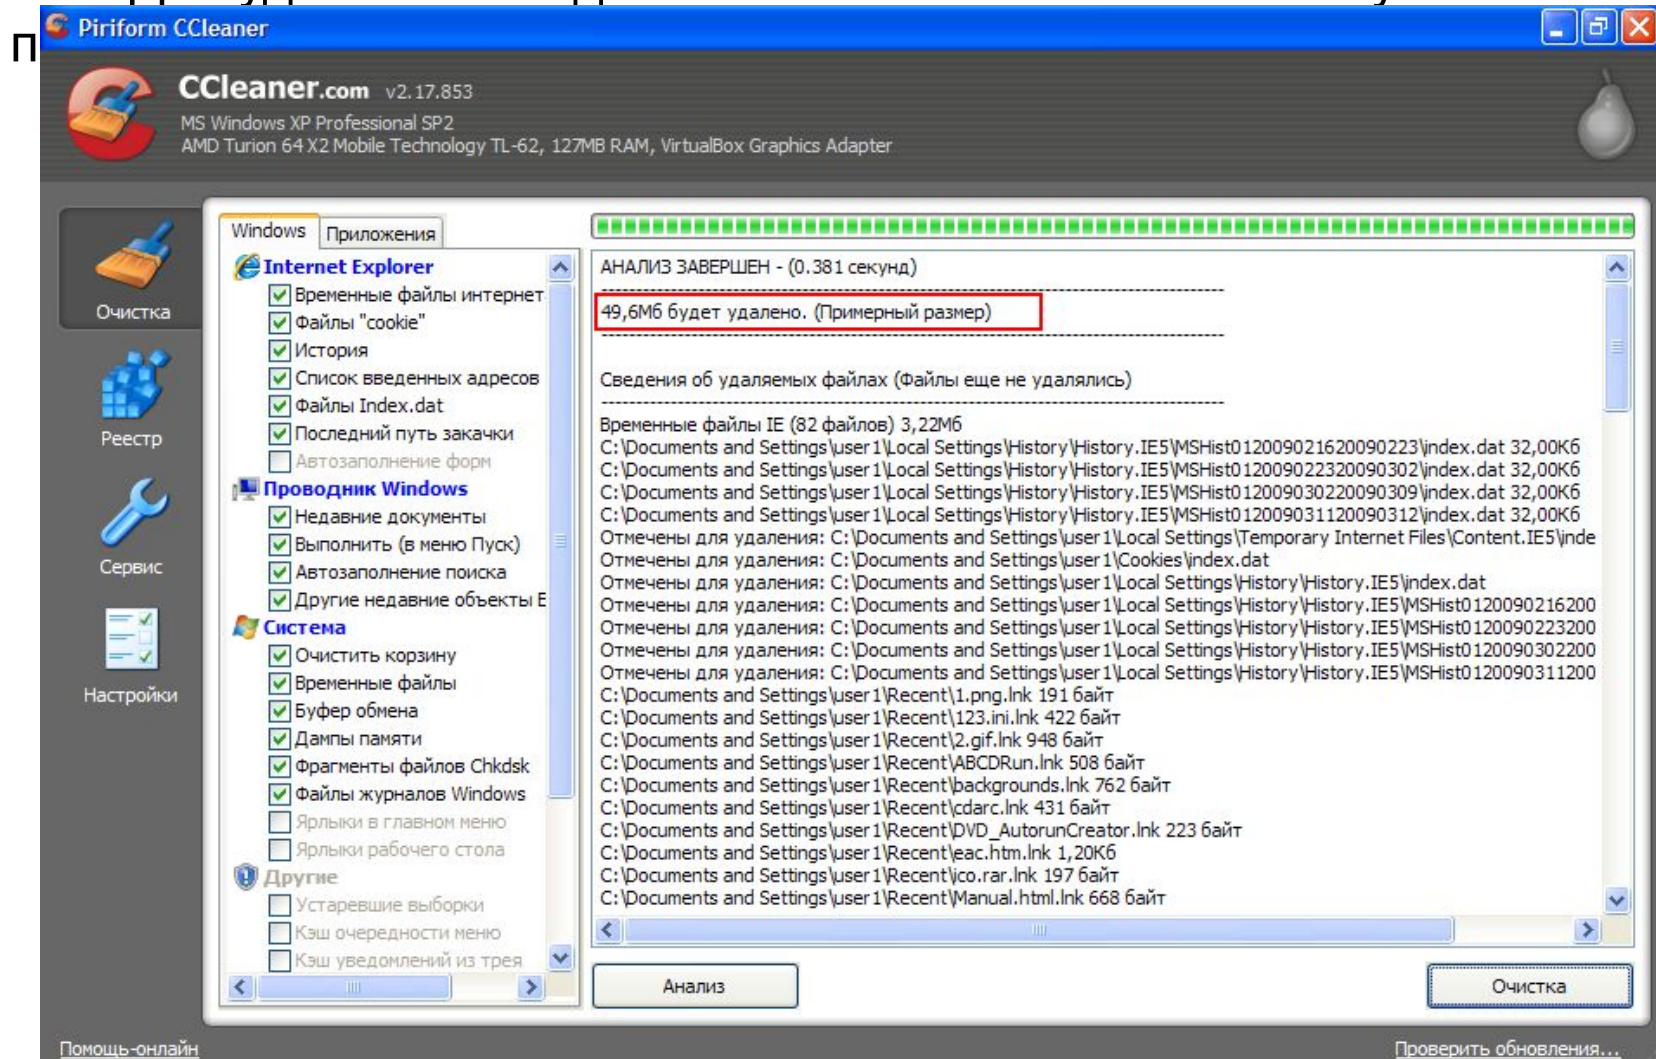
П

Piriform CCleaner

CCleaner.com v2.17.853
MS Windows XP Professional SP2
AMD Turion 64 X2 Mobile Technology TL-62, 127MB RAM, VirtualBox Graphics Adapter

Очистка
Реестр
Сервис
Настройки

Windows | Приложения

Internet Explorer
Временные файлы интернет
Файлы "cookie"
История
Список введенных адресов
Файлы Index.dat
Последний путь закачки
Автозаполнение форм
Проводник Windows
Недавние документы
Выполнить (в меню Пуск)
Автозаполнение поиска
Другие недавние объекты E
Система
Очистить корзину
Временные файлы
Буфер обмена
Дампы памяти
Фрагменты файлов Chkdsk
Файлы журналов Windows
Ярлыки в главном меню
Ярлыки рабочего стола
Другие
Устаревшие выборки
Кэш очередности меню
Кэш уведомлений из трея

АНАЛИЗ ЗАВЕРШЕН - (0.381 секунд)
49,6Мб будет удалено. (Примерный размер)
Сведения об удаляемых файлах (Файлы еще не удалялись)
Временные файлы IE (82 файлов) 3,22Мб
C:\Documents and Settings\user1\Local Settings\History\History.IE5\MSHist012009021620090223\index.dat 32,00Кб
C:\Documents and Settings\user1\Local Settings\History\History.IE5\MSHist012009022320090302\index.dat 32,00Кб
C:\Documents and Settings\user1\Local Settings\History\History.IE5\MSHist012009030220090309\index.dat 32,00Кб
C:\Documents and Settings\user1\Local Settings\History\History.IE5\MSHist012009031120090312\index.dat 32,00Кб
Отмечены для удаления: C:\Documents and Settings\user1\Local Settings\Temporary Internet Files\Content.IE5\inde
Отмечены для удаления: C:\Documents and Settings\user1\Cookies\index.dat
Отмечены для удаления: C:\Documents and Settings\user1\Local Settings\History\History.IE5\index.dat
Отмечены для удаления: C:\Documents and Settings\user1\Local Settings\History\History.IE5\MSHist0120090216200
Отмечены для удаления: C:\Documents and Settings\user1\Local Settings\History\History.IE5\MSHist0120090223200
Отмечены для удаления: C:\Documents and Settings\user1\Local Settings\History\History.IE5\MSHist0120090302200
Отмечены для удаления: C:\Documents and Settings\user1\Local Settings\History\History.IE5\MSHist0120090311200
C:\Documents and Settings\user1\Recent\1.png.lnk 191 байт
C:\Documents and Settings\user1\Recent\123.ini.lnk 422 байт
C:\Documents and Settings\user1\Recent\2.gif.lnk 948 байт
C:\Documents and Settings\user1\Recent\ABCDRun.lnk 508 байт
C:\Documents and Settings\user1\Recent\backgrounds.lnk 762 байт
C:\Documents and Settings\user1\Recent\cdarc.lnk 431 байт
C:\Documents and Settings\user1\Recent\DVD_AutorunCreator.lnk 223 байт
C:\Documents and Settings\user1\Recent\eac.htm.lnk 1,20Кб
C:\Documents and Settings\user1\Recent\ico.rar.lnk 197 байт
C:\Documents and Settings\user1\Recent\Manual.html.lnk 668 байт

Анализ
Очистка

Помощь-онлайн
Проверить обновления...